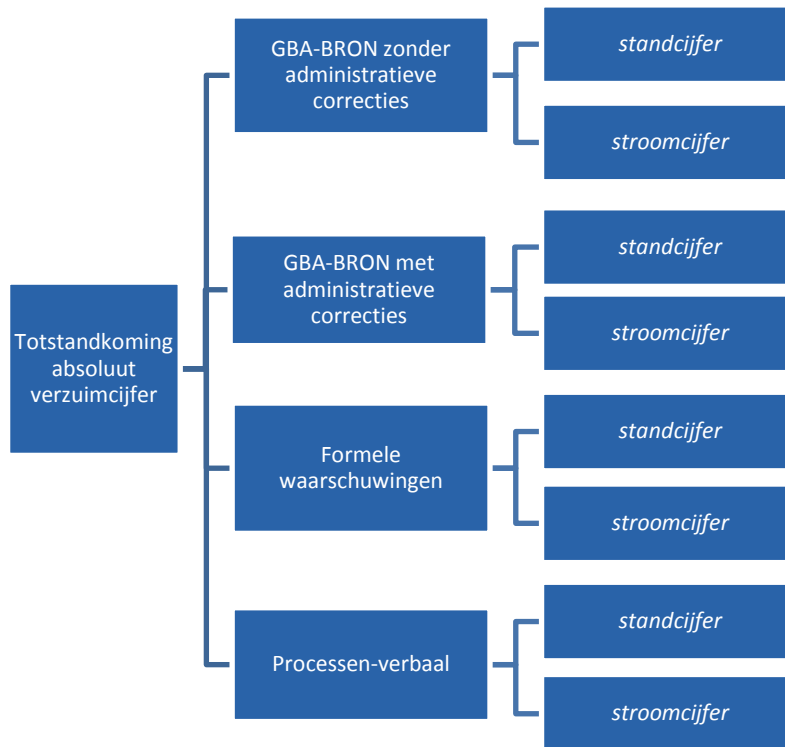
Totstandkoming absoluut verzuimcijfer

GBA-BRON zonder administratieve correcties

standcijfer

stroomcijfer

GBA-BRON met administratieve correcties

standcijfer

stroomcijfer

Formele waarschuwingen

standcijfer

stroomcijfer

Processen-verbaal

standcijfer

stroomcijfer